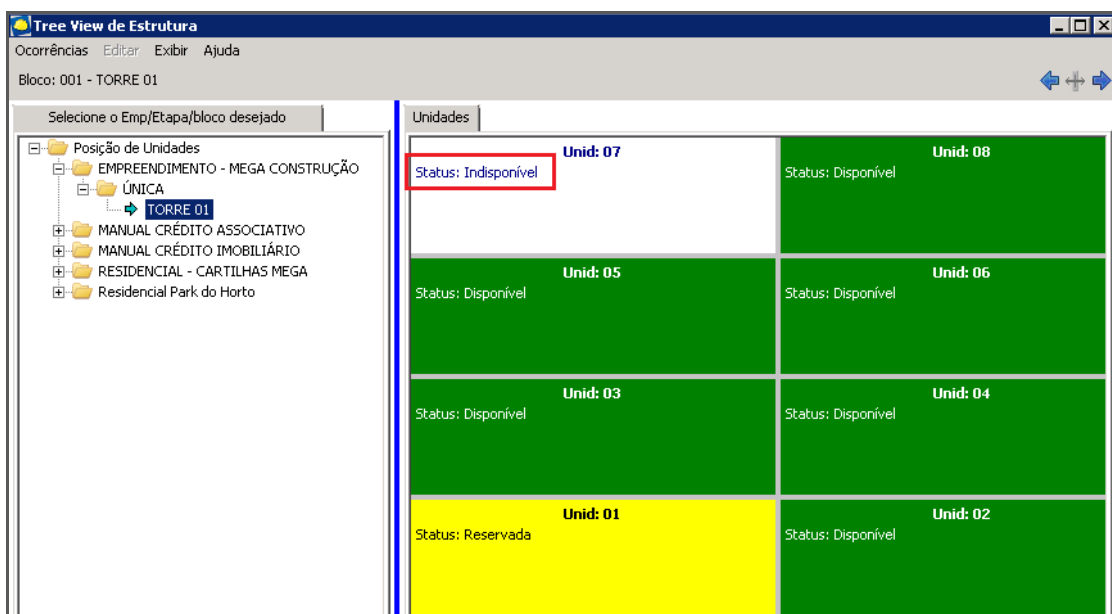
Tree View de Estrutura

Ocorrências Editar Exibir Ajuda

Bloco: 001 - TORRE 01

Selecione o Emp/Etapa/bloco desejado

Posição de Unidades
EMPREENDIMENTO - MEGA CONSTRUÇÃO
ÚNICA
TORRE 01
MANUAL CRÉDITO ASSOCIATIVO
MANUAL CRÉDITO IMOBILIÁRIO
RESIDENCIAL - CARTILHAS MEGA
Residencial Park do Horto

Unidades

| Unid: 07<br>Status: Indisponível | Unid: 08<br>Status: Disponível |
|---|---|
| Unid: 05<br>Status: Disponível | Unid: 06<br>Status: Disponível |
| Unid: 03<br>Status: Disponível | Unid: 04<br>Status: Disponível |
| Unid: 01<br>Status: Reservada | Unid: 02<br>Status: Disponível |